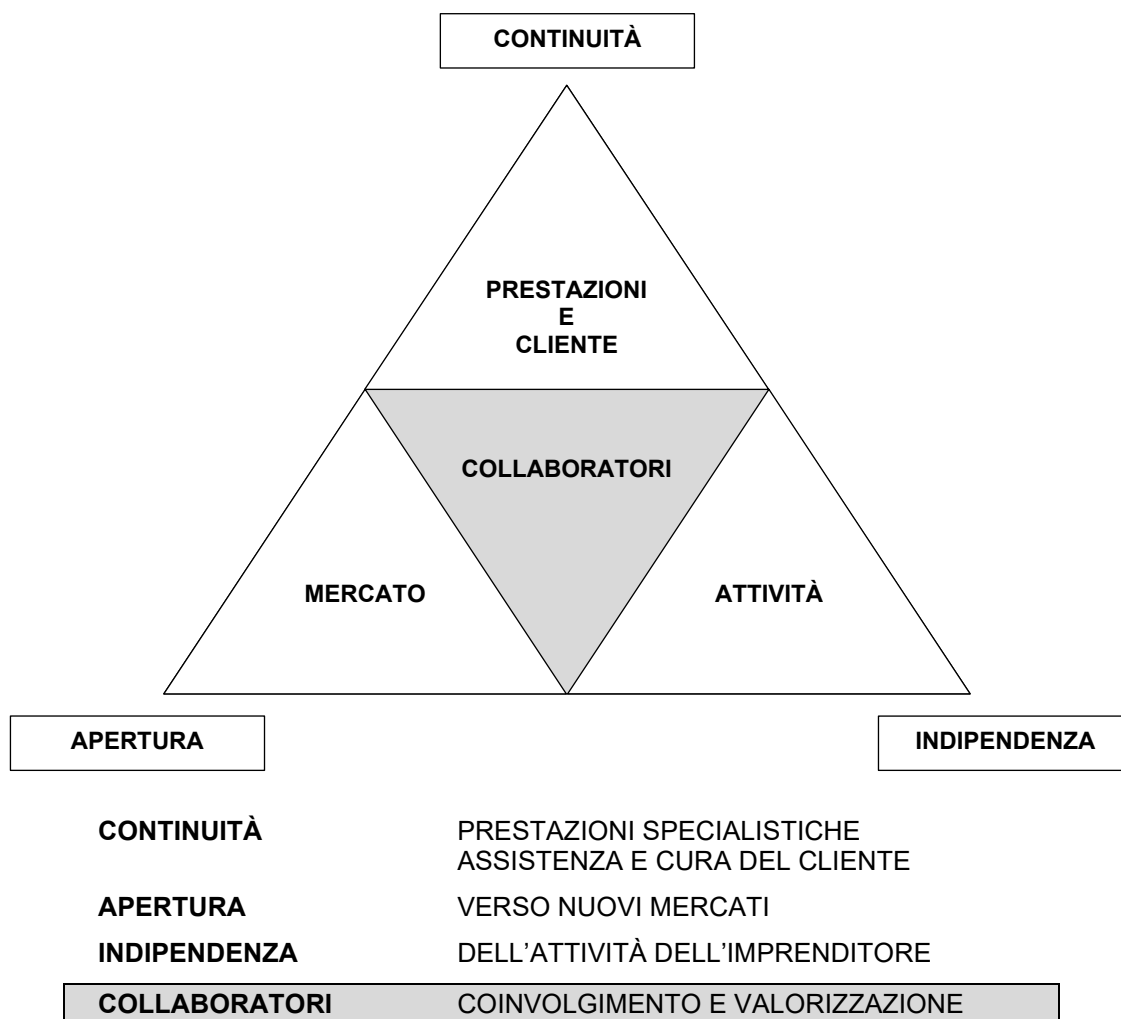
CONTINUITÀ

PRESTAZIONI
E
CLIENTE

COLLABORATORI

MERCATO

ATTIVITÀ

APERTURA

INDIPENDENZA

| | |
|---|---|
| **CONTINUITÀ** | PRESTAZIONI SPECIALISTICHE ASSISTENZA E CURA DEL CLIENTE |
| **APERTURA** | VERSO NUOVI MERCATI |
| **INDIPENDENZA** | DELL'ATTIVITÀ DELL'IMPRENDITORE |
| **COLLABORATORI** | COINVOLGIMENTO E VALORIZZAZIONE |